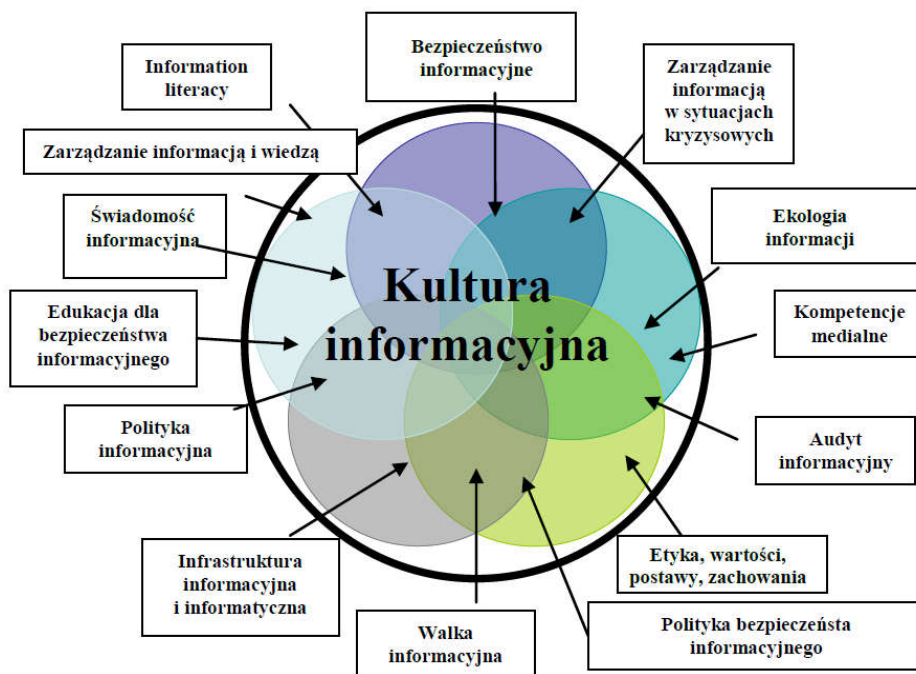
Bezpieczeństwo informacyjne

Information literacy

Zarządzanie informacją w sytuacjach kryzysowych

Zarządzanie informacją i wiedzą

Świadomość informacyjna

Ekologia informacji

Kultura informacyjna

Edukacja dla bezpieczeństwa informacyjnego

Kompetencje medialne

Polityka informacyjna

Audyt informacyjny

Etyka, wartości, postawy, zachowania

Infrastruktura informacyjna i informatyczna

Polityka bezpieczeństa informacyjnego

Walka informacyjna